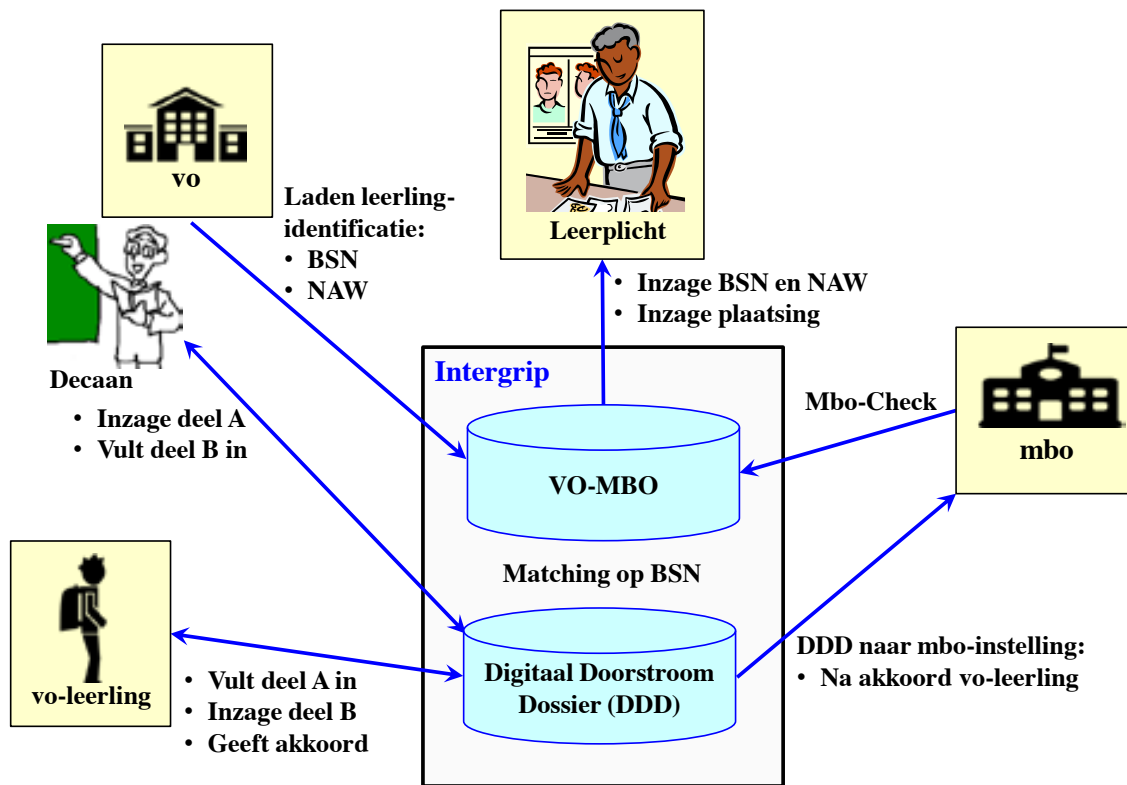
vo

Laden leerling-identificatie:
• BSN
• NAW

Leerplicht

• Inzage BSN en NAW
• Inzage plaatsing

Decaan

• Inzage deel A
• Vult deel B in

Intergrip

VO-MBO

Mbo-Check

mbo

Matching op BSN

Digitaal Doorstroom Dossier (DDD)

DDD naar mbo-instelling:
• Na akkoord vo-leerling

vo-leerling

• Vult deel A in
• Inzage deel B
• Geeft akkoord